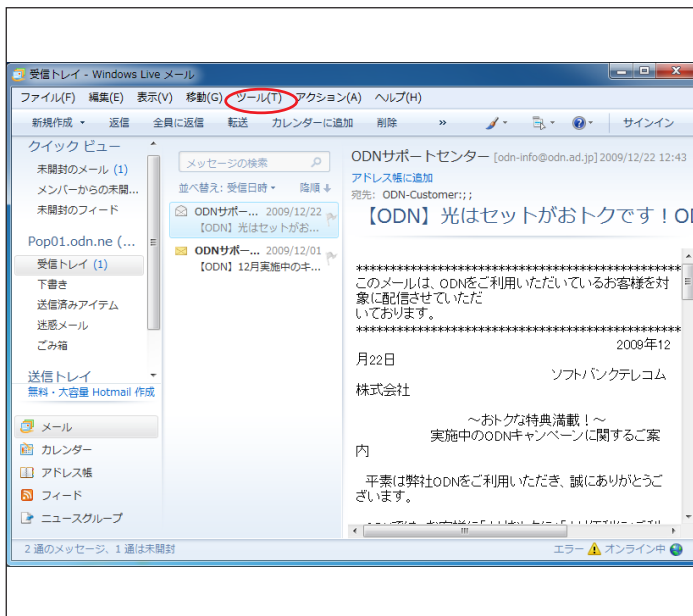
受信トレイ - Windows Live メール

ファイル(F) 編集(E) 表示(V) 移動(G) ツール(T) アクション(A) ヘルプ(H)

新規作成 ▾ 返信 全員に返信 転送 カレンダーに追加 削除 » サインイン

クイック ビュー
未開封のメール (1)
メンバーからの未開...
未開封のフィード

Pop01.odn.ne (...
受信トレイ (1)
下書き
送信済みアイテム
迷惑メール
ごみ箱

送信トレイ
無料・大容量 Hotmail 作成

メール
カレンダー
アドレス帳
フィード
ニュースグループ

メッセージの検索
並べ替え: 受信日時 ▾ 降順 ↓

ODNサポー... 2009/12/22
【ODN】光はセットがお...

ODNサポー... 2009/12/01
【ODN】12月実施中のキ...

ODNサポートセンター [odn-info@odn.ad.jp] 2009/12/22 12:43
アドレス帳に追加
宛先: ODN-Customer:;;

【ODN】光はセットがおトクです！OD

**************************************************
このメールは、ODNをご利用いただいているお客様を対象に配信させていただいております。
**************************************************
2009年12月22日
ソフトバンクテレコム株式会社

～おトクな特典満載！～
実施中のODNキャンペーンに関するご案内

平素は弊社ODNをご利用いただき、誠にありがとうございます。

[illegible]

2 通のメッセージ、1 通は未開封
エラー オンライン中